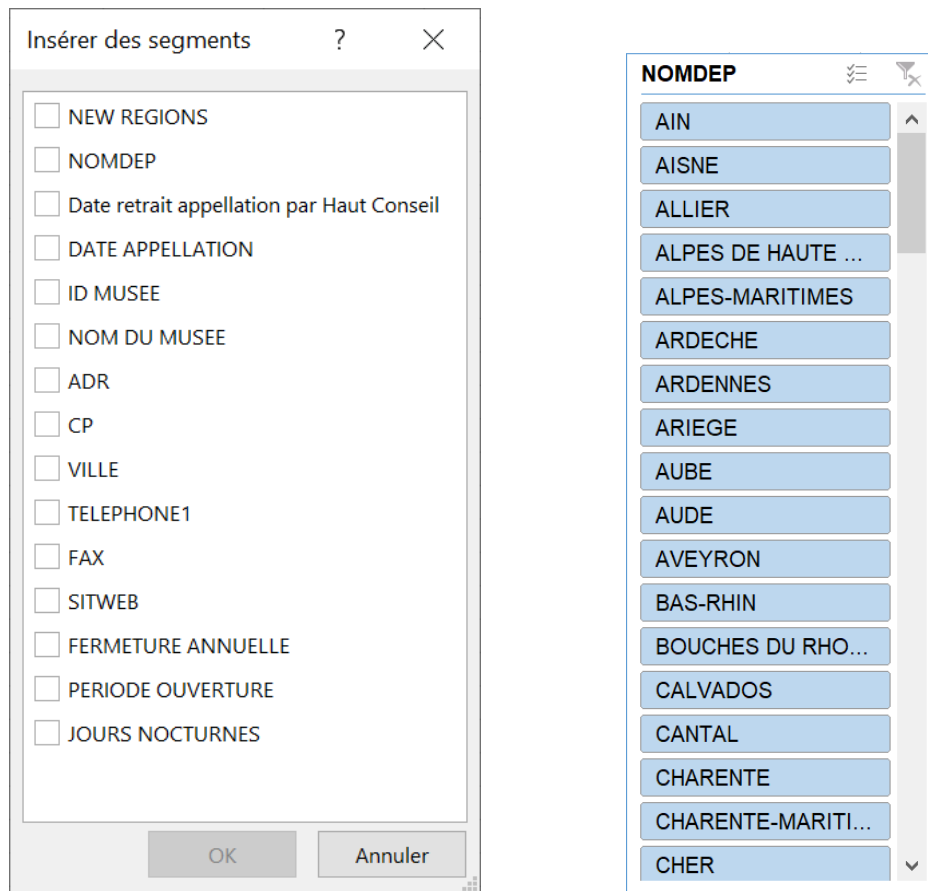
Insérer des segments ? ×

NEW REGIONS
NOMDEP
Date retrait appellation par Haut Conseil
DATE APPELLATION
ID MUSEE
NOM DU MUSEE
ADR
CP
VILLE
TELEPHONE1
FAX
SITWEB
FERMETURE ANNUELLE
PERIODE OUVERTURE
JOURS NOCTURNES

OK Annuler

NOMDEP

AIN
AISNE
ALLIER
ALPES DE HAUTE ...
ALPES-MARITIMES
ARDECHE
ARDENNES
ARIEGE
AUBE
AUDE
AVEYRON
BAS-RHIN
BOUCHES DU RHO...
CALVADOS
CANTAL
CHARENTE
CHARENTE-MARITI...
CHER